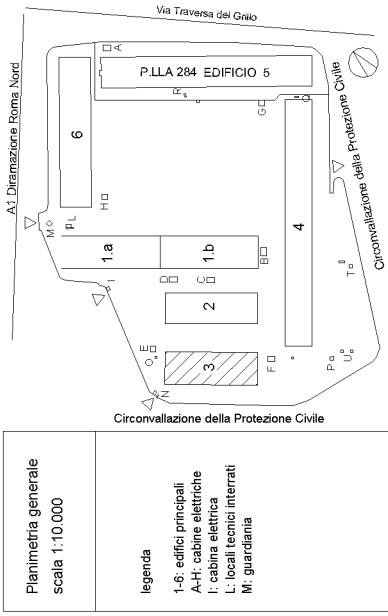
Via Traversa del Grillo

A1 Diramazione Roma Nord

Circonvallazione della Protezione Civile

P.LLA 284 EDIFICIO 5

A

R

G

I

6

H

M

P

L

1.a

1.b

B

4

D

C

I

T

2

E

O

3

F

P

U

N

Circonvallazione della Protezione Civile

Planimetria generale
scala 1:10.000

legenda
1-6: edifici principali
A-H: cabine elettriche
I: cabina elettrica
L: locali tecnici interrati
M: guardiania